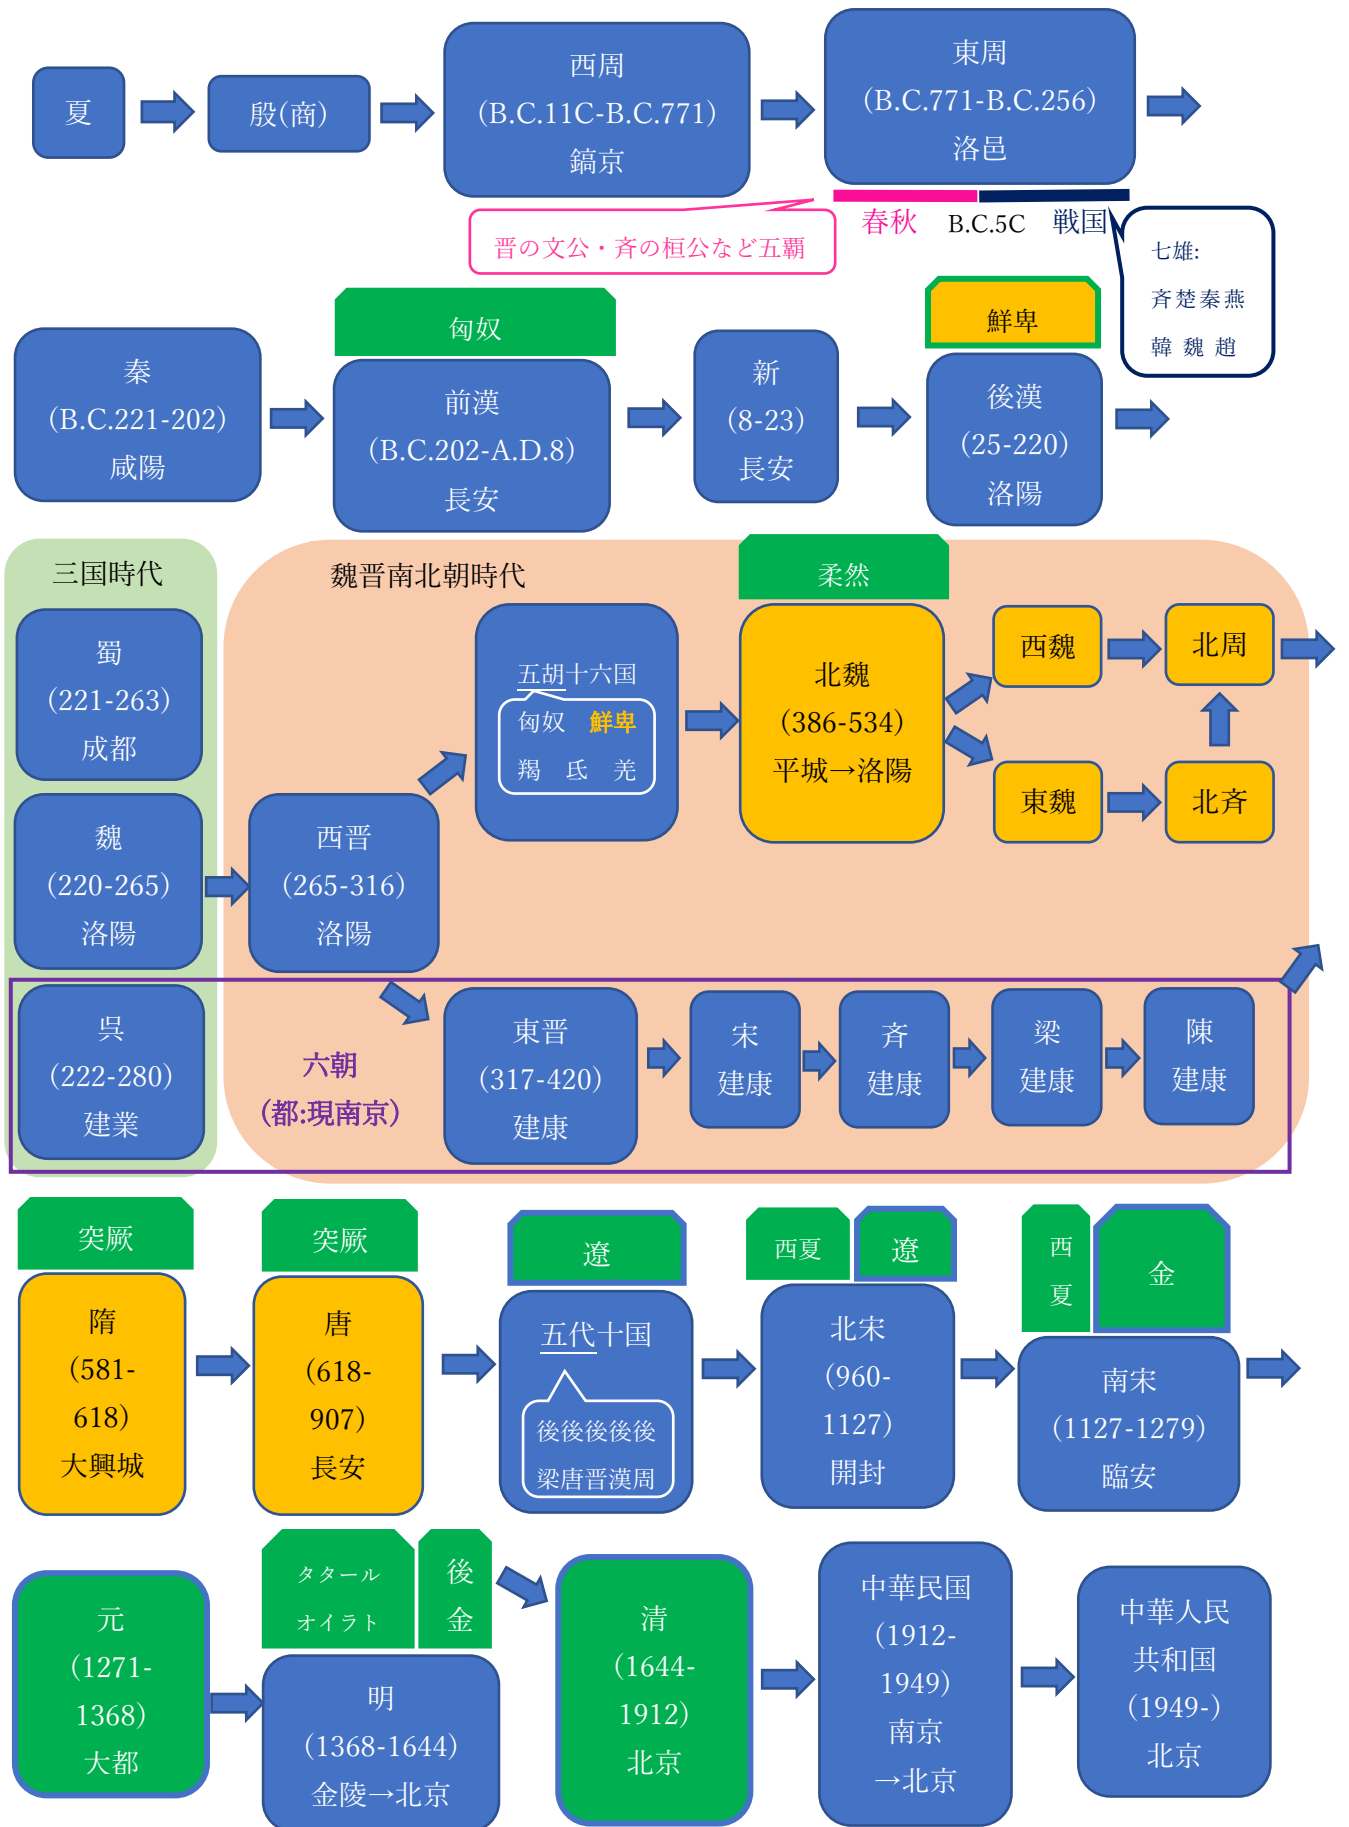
夏

殷(商)

西周
(B.C.11C-B.C.771)
鎬京

東周
(B.C.771-B.C.256)
洛邑

晋の文公・斉の桓公など五覇

春秋 B.C.5C 戦国

七雄:
斉楚秦燕
韓 魏 趙

秦
(B.C.221-202)
咸陽

匈奴

前漢
(B.C.202-A.D.8)
長安

新
(8-23)
長安

鮮卑

後漢
(25-220)
洛陽

三国時代

蜀
(221-263)
成都

魏
(220-265)
洛陽

呉
(222-280)
建業

魏晋南北朝時代

西晋
(265-316)
洛陽

五胡十六国
匈奴 鮮卑
羯 氐 羌

柔然

北魏
(386-534)
平城→洛陽

西魏

北周

東魏

北斉

六朝
(都:現南京)

東晋
(317-420)
建康

宋
建康

斉
建康

梁
建康

陳
建康

突厥

隋
(581-618)
大興城

突厥

唐
(618-907)
長安

遼

五代十国
後後後後後
梁唐晋漢周

西夏

遼

北宋
(960-1127)
開封

西夏

金

南宋
(1127-1279)
臨安

元
(1271-1368)
大都

タタール
オイラト

後金

明
(1368-1644)
金陵→北京

清
(1644-1912)
北京

中華民国
(1912-1949)
南京
→北京

中華人民
共和国
(1949-)
北京